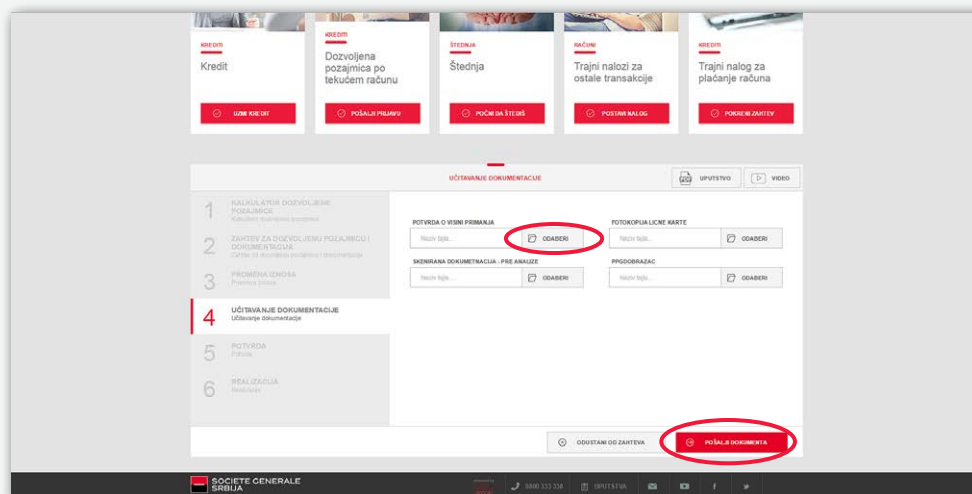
KREDITI

Kredit

UZMI KREDIT

KREDITI

Dozvoljena pozajmica po tekućem računu

POŠALJI PRIJAVU

ŠTEDNJA

Štednja

POČNI DA ŠTEDIŠ

RAČUNI

Trajni nalozi za ostale transakcije

POSTAVI NALOG

KREDITI

Trajni nalog za plaćanje računa

POKRENI ZAHTEV

UČITAVANJE DOKUMENTACIJE

UPUTSTVO

VIDEO

1 KALKULATOR DOZVOLJENE POZAJMICE
Kalkulator dozvoljene pozajmice

2 ZAHTEV ZA DOZVOLJENU POZAJMICU I DOKUMENTACIJA
Zahtev za dozvoljenu pozajmicu i dokumentacija

3 PROMENA IZNOSA
Promena iznosa

4 UČITAVANJE DOKUMENTACIJE
Učitavanje dokumentacije

5 POTVRDA
Potvrda

6 REALIZACIJA
Realizacija

POTVRDA O VISINI PRIMANJA
Naziv fajla...
ODABERI

FOTOKOPIJA LICNE KARTE
Naziv fajla...
ODABERI

SKENIRANA DOKUMETNACIJA - PRE ANALIZE
Naziv fajla...
ODABERI

PPGOBRAZAC
Naziv fajla...
ODABERI

ODUSTANI OD ZAHTEVA

POŠALJI DOKUMENTA

SOCIETE GENERALE SRBIJA

0800 333 338

UPUTSTVA